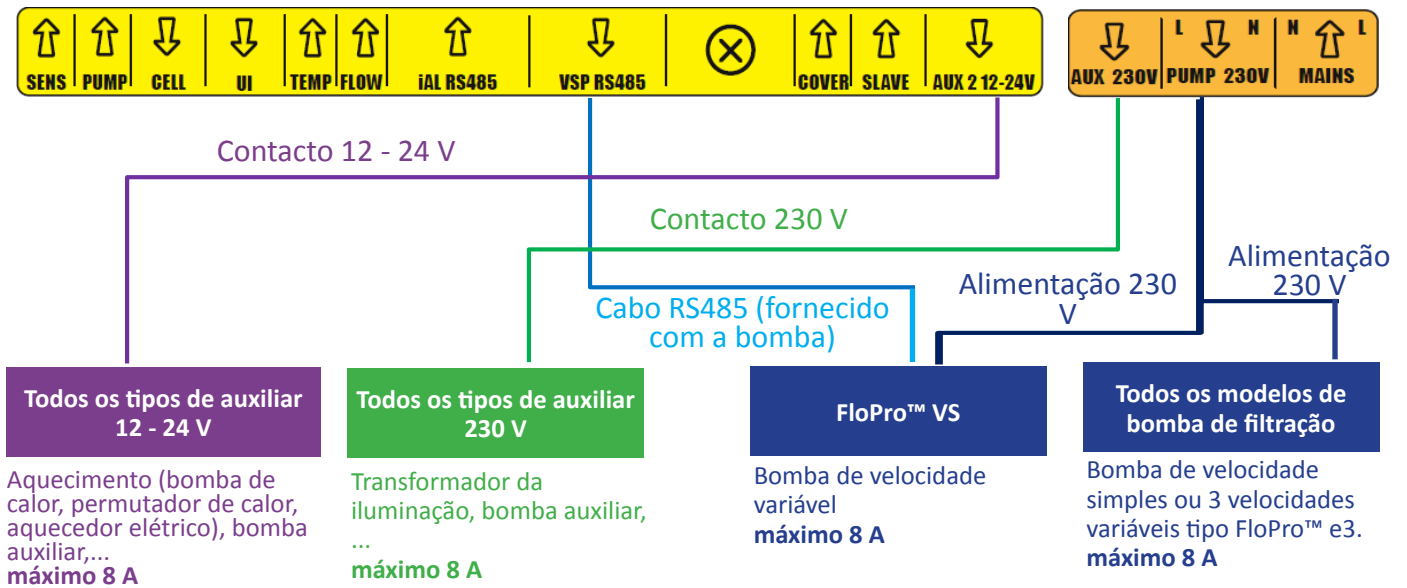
SENS | PUMP | CELL | UI | TEMP | FLOW | iAL RS485 | VSP RS485 | COVER | SLAVE | AUX 2 12-24V

AUX 230V | L PUMP 230V N | N MAINS L

Contacto 12 - 24 V

Contacto 230 V

Cabo RS485 (fornecido com a bomba)

Alimentação 230 V

Alimentação 230 V

Todos os tipos de auxiliar 12 - 24 V

Aquecimento (bomba de calor, permutador de calor, aquecedor elétrico), bomba auxiliar,...
máximo 8 A

Todos os tipos de auxiliar 230 V

Transformador da iluminação, bomba auxiliar, ...
máximo 8 A

FloPro™ VS

Bomba de velocidade variável
máximo 8 A

Todos os modelos de bomba de filtração

Bomba de velocidade simples ou 3 velocidades variáveis tipo FloPro™ e3.
máximo 8 A